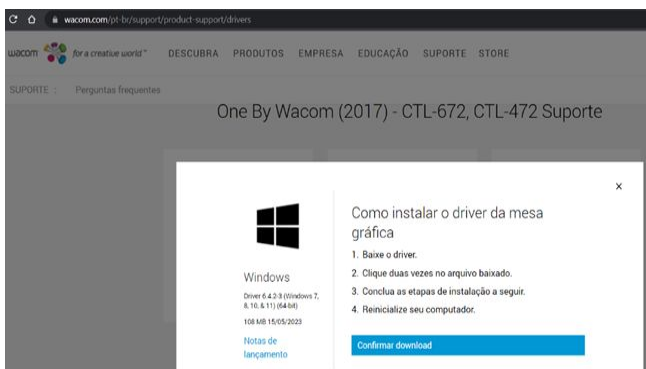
wacom.com/pt-br/support/product-support/drivers

wacom for a creative world™ DESCUBRA PRODUTOS EMPRESA EDUCAÇÃO SUPORTE STORE

SUPORTE : Perguntas frequentes

One By Wacom (2017) - CTL-672, CTL-472 Suporte

×

Windows

Driver 6.4.2-3 (Windows 7, 8, 10, & 11) (64-bit)

108 MB 15/05/2023

Notas de lançamento

Como instalar o driver da mesa gráfica

1. Baixe o driver.

2. Clique duas vezes no arquivo baixado.

3. Conclua as etapas de instalação a seguir.

4. Reinicialize seu computador.

Confirmar download